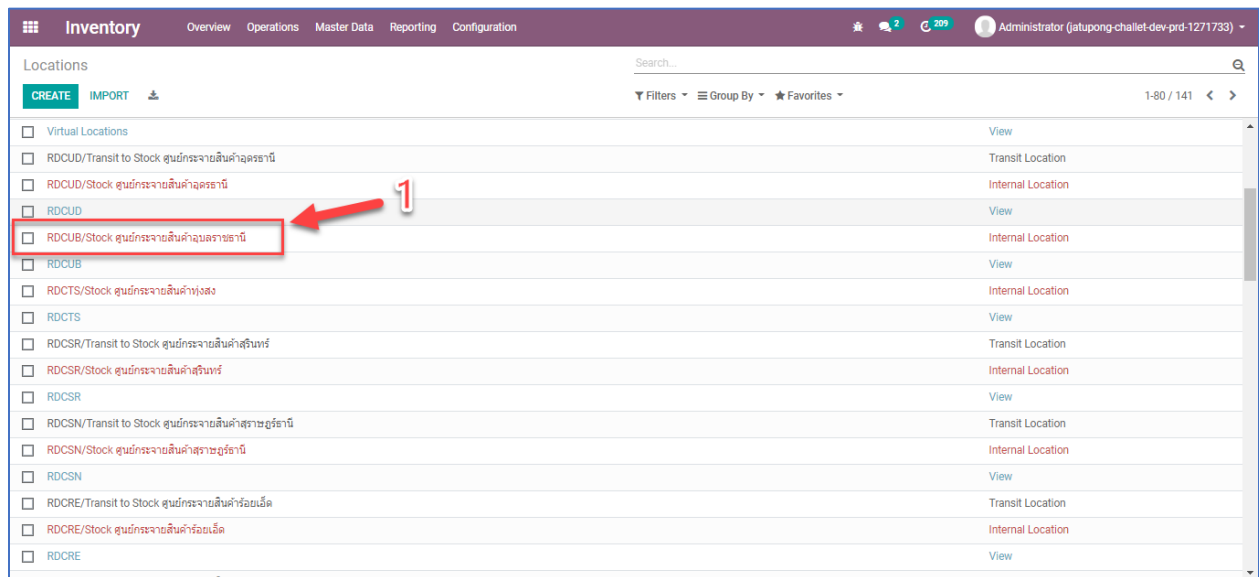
Inventory Overview Operations Master Data Reporting Configuration 2 209 Administrator (jatupong-challet-dev-prd-1271733)

Locations

Search...

CREATE IMPORT

Filters Group By Favorites 1-80 / 141

| | |
|---|---|
| Virtual Locations | View |
| RDCUD/Transit to Stock ศูนย์กระจายสินค้าอุดรธานี | Transit Location |
| RDCUD/Stock ศูนย์กระจายสินค้าอุดรธานี | Internal Location |
| RDCUD | View |
| RDCUB/Stock ศูนย์กระจายสินค้าอุบลราชธานี | Internal Location |
| RDCUB | View |
| RDCTS/Stock ศูนย์กระจายสินค้าทุ่งสง | Internal Location |
| RDCTS | View |
| RDCSR/Transit to Stock ศูนย์กระจายสินค้าสุรินทร์ | Transit Location |
| RDCSR/Stock ศูนย์กระจายสินค้าสุรินทร์ | Internal Location |
| RDCSR | View |
| RDCSN/Transit to Stock ศูนย์กระจายสินค้าสุราษฎร์ธานี | Transit Location |
| RDCSN/Stock ศูนย์กระจายสินค้าสุราษฎร์ธานี | Internal Location |
| RDCSN | View |
| RDCRE/Transit to Stock ศูนย์กระจายสินค้าร้อยเอ็ด | Transit Location |
| RDCRE/Stock ศูนย์กระจายสินค้าร้อยเอ็ด | Internal Location |
| RDCRE | View |

1